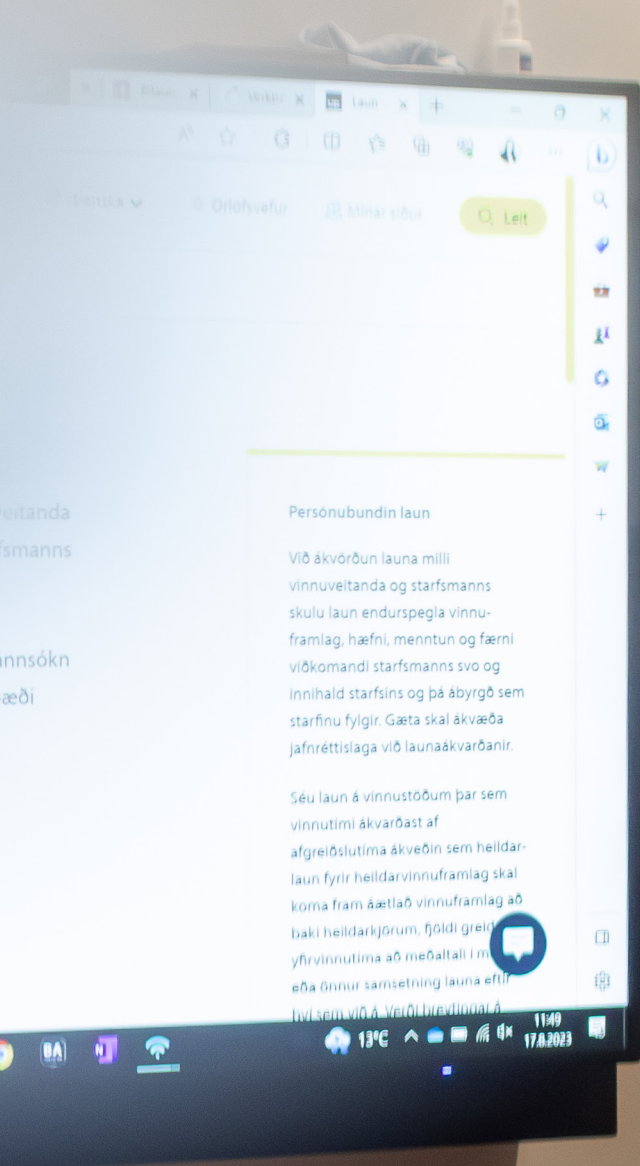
Laun

Orlofsvefur

Mínar síður

Leit

Persónubundin laun

Við ákvörðun launa milli vinnuveitanda og starfsmanns skulu laun endurspegla vinnuframlag, hæfni, menntun og færni viðkomandi starfsmanns svo og innihald starfsins og þá ábyrgð sem starfinu fylgir. Gæta skal ákvæða jafnréttislaga við launaákvarðanir.

Séu laun á vinnustöðum þar sem vinnutími ákvarðast af afgreiðslutíma ákveðin sem heildarlaun fyrir heildarvinnuframlag skal koma fram áætlað vinnuframlag að baki heildarkjörum, fjöldi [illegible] yfirvinnutíma að meðaltali í m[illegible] eða önnur samsetning launa eftir því sem við á. Verði breytingar á

itanda
fsmanns
annsókn
æði

13°C
11:49
17.8.2023